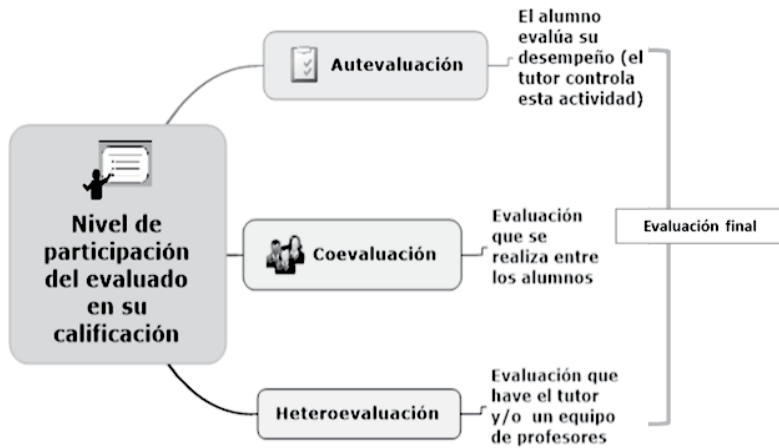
Nivel de participación del evaluado en su calificación

Autevaluación

El alumno evalúa su desempeño (el tutor controla esta actividad)

Coevaluación

Evaluación que se realiza entre los alumnos

Heteroevaluación

Evaluación que have el tutor y/o un equipo de profesores

Evaluación final